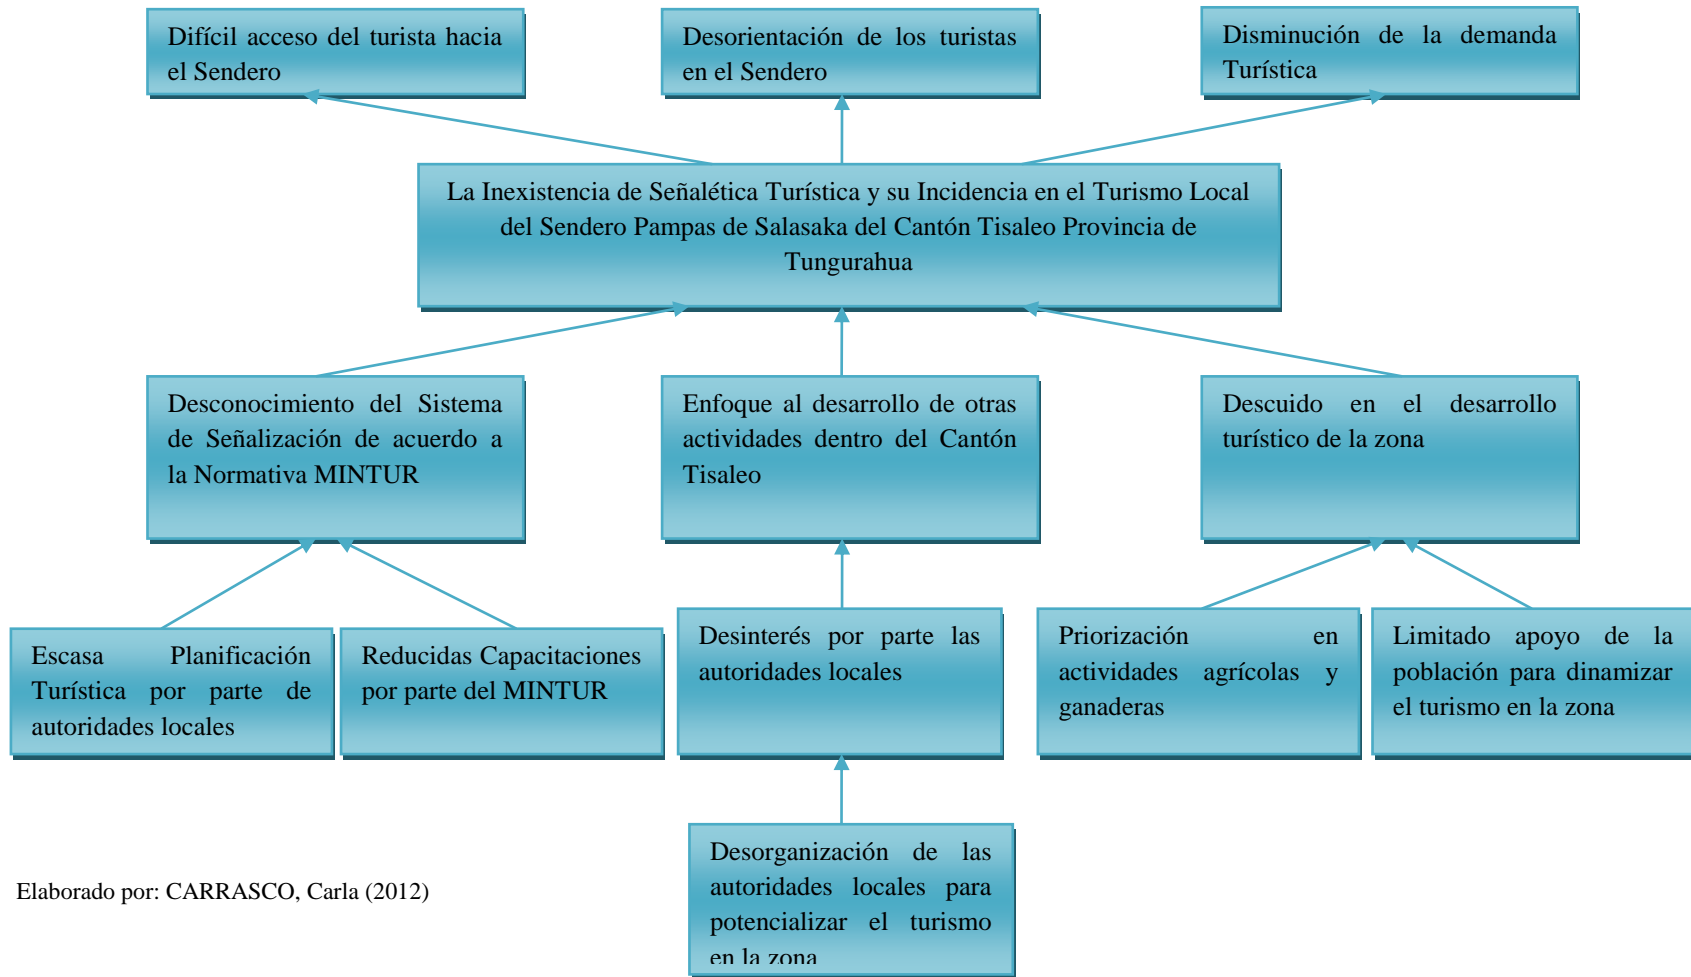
Difícil acceso del turista hacia el Sendero

Desorientación de los turistas en el Sendero

Disminución de la demanda Turística

La Inexistencia de Señalética Turística y su Incidencia en el Turismo Local del Sendero Pampas de Salasaka del Cantón Tisaleo Provincia de Tungurahua

Desconocimiento del Sistema de Señalización de acuerdo a la Normativa MINTUR

Enfoque al desarrollo de otras actividades dentro del Cantón Tisaleo

Descuido en el desarrollo turístico de la zona

Escasa Planificación Turística por parte de autoridades locales

Reducidas Capacitaciones por parte del MINTUR

Desinterés por parte las autoridades locales

Priorización en actividades agrícolas y ganaderas

Limitado apoyo de la población para dinamizar el turismo en la zona

Desorganización de las autoridades locales para potencializar el turismo en la zona

Elaborado por: CARRASCO, Carla (2012)